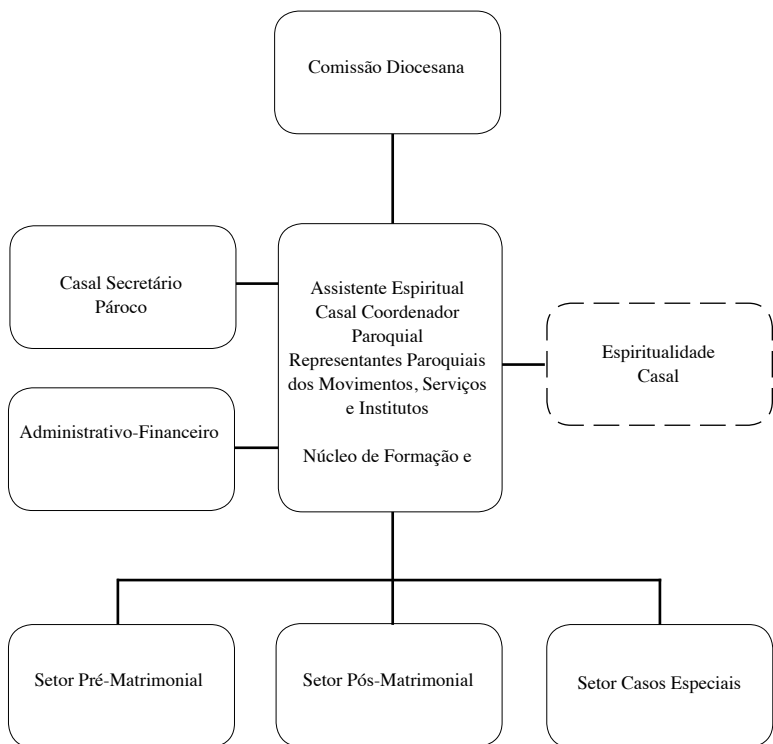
Comissão Diocesana

Casal Secretário
Pároco

Assistente Espiritual
Casal Coordenador
Paroquial
Representantes Paroquiais dos Movimentos, Serviços e Institutos

Núcleo de Formação e

Espiritualidade
Casal

Administrativo-Financeiro

Setor Pré-Matrimonial

Setor Pós-Matrimonial

Setor Casos Especiais